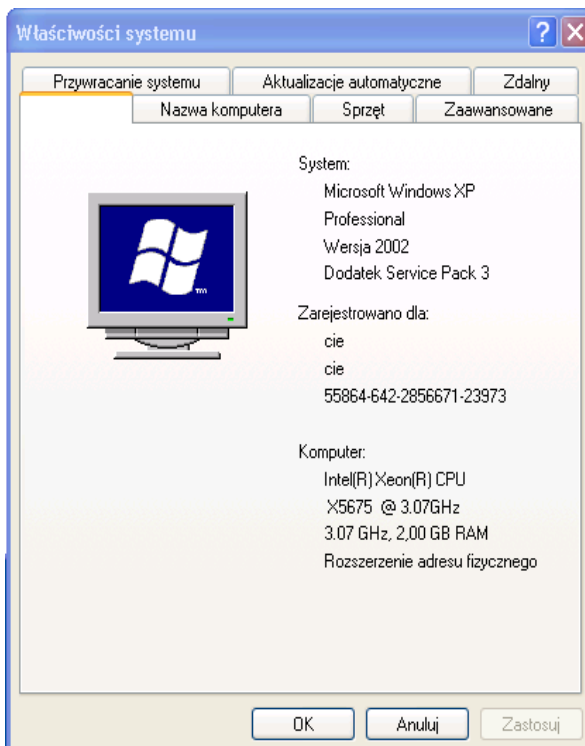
Właściwości systemu

?

Przywracanie systemu | Aktualizacje automatyczne | Zdalny

Ogólne | Nazwa komputera | Sprzęt | Zaawansowane

System:
Microsoft Windows XP
Professional
Wersja 2002
Dodatek Service Pack 3

Zarejestrowano dla:
cie
cie
55864-642-2856671-23973

Komputer:
Intel(R) Xeon(R) CPU
X5675 @ 3.07GHz
3.07 GHz, 2,00 GB RAM
Rozszerzenie adresu fizycznego

OK | Anuluj | Zastosuj